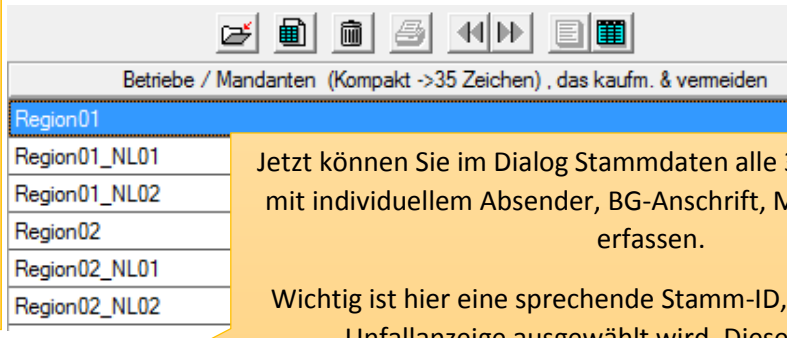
Betriebe / Mandanten (Kompakt ->35 Zeichen) , das kaufm. & vermeiden

Region01
Region01_NL01
Region01_NL02
Region02
Region02_NL01
Region02_NL02

Jetzt können Sie im Dialog Stammdaten alle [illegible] mit individuellem Absender, BG-Anschrift, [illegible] erfassen.

Wichtig ist hier eine sprechende Stamm-ID, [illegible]
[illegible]